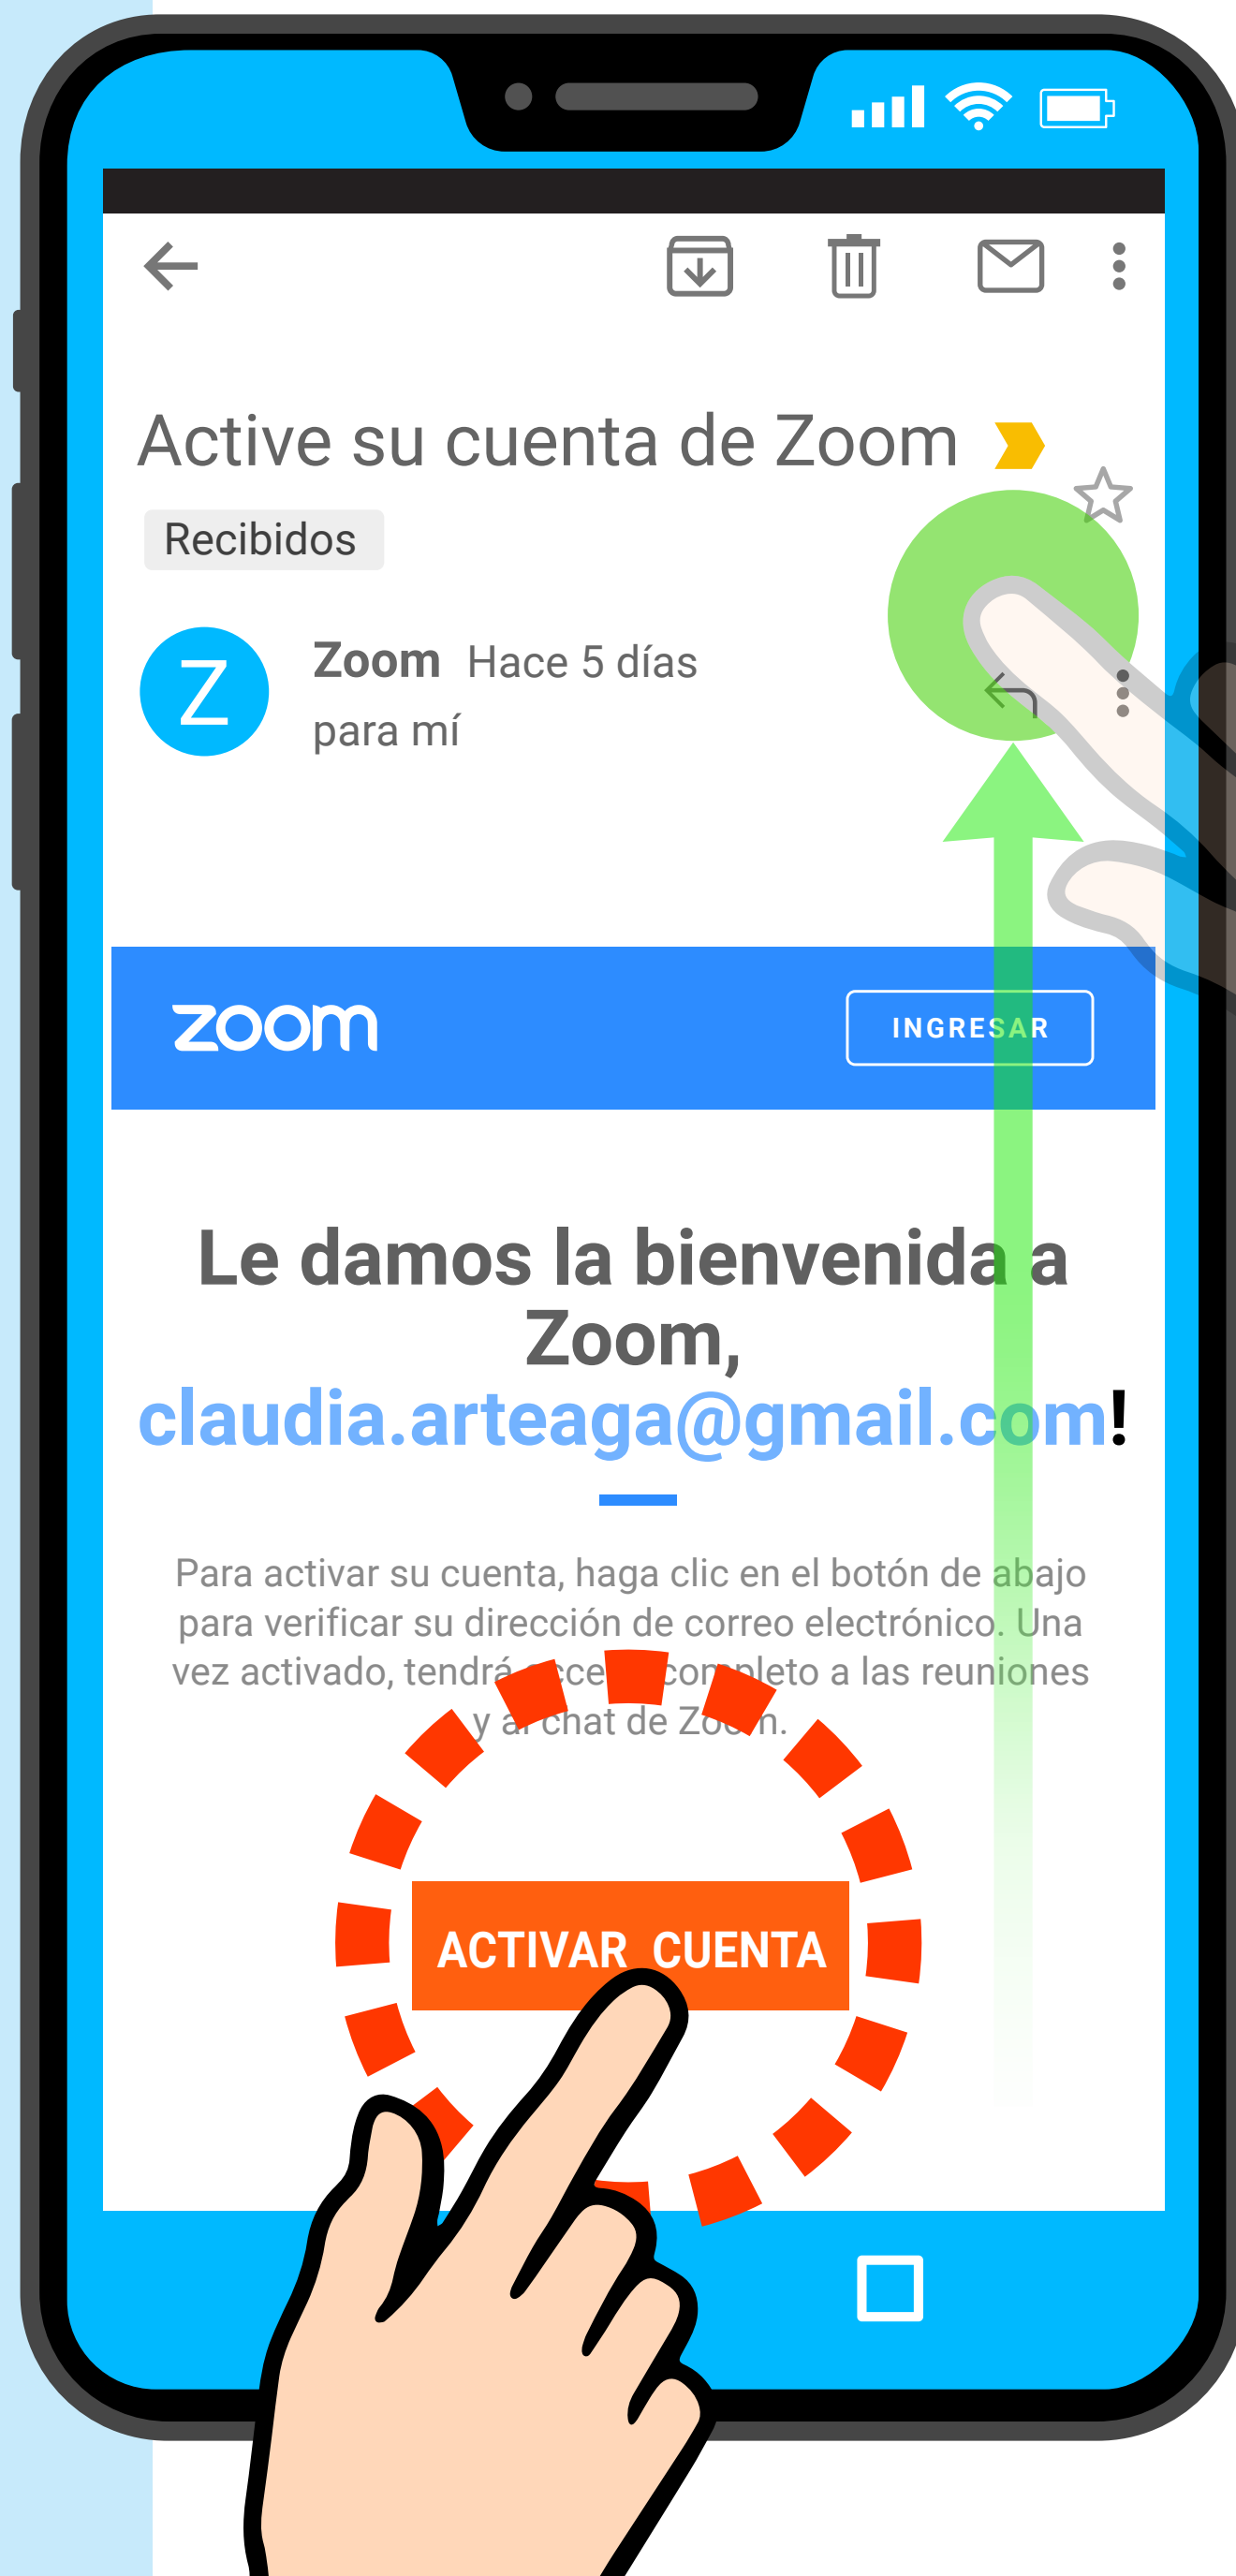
Active su cuenta de Zoom

Recibidos

Z

Zoom Hace 5 días

para mí

zoom

INGRESAR

Le damos la bienvenida a Zoom, claudia.arteaga@gmail.com!

Para activar su cuenta, haga clic en el botón de abajo para verificar su dirección de correo electrónico. Una vez activado, tendrá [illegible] completo a las reuniones y al chat de Zo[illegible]n.

ACTIVAR CUENTA